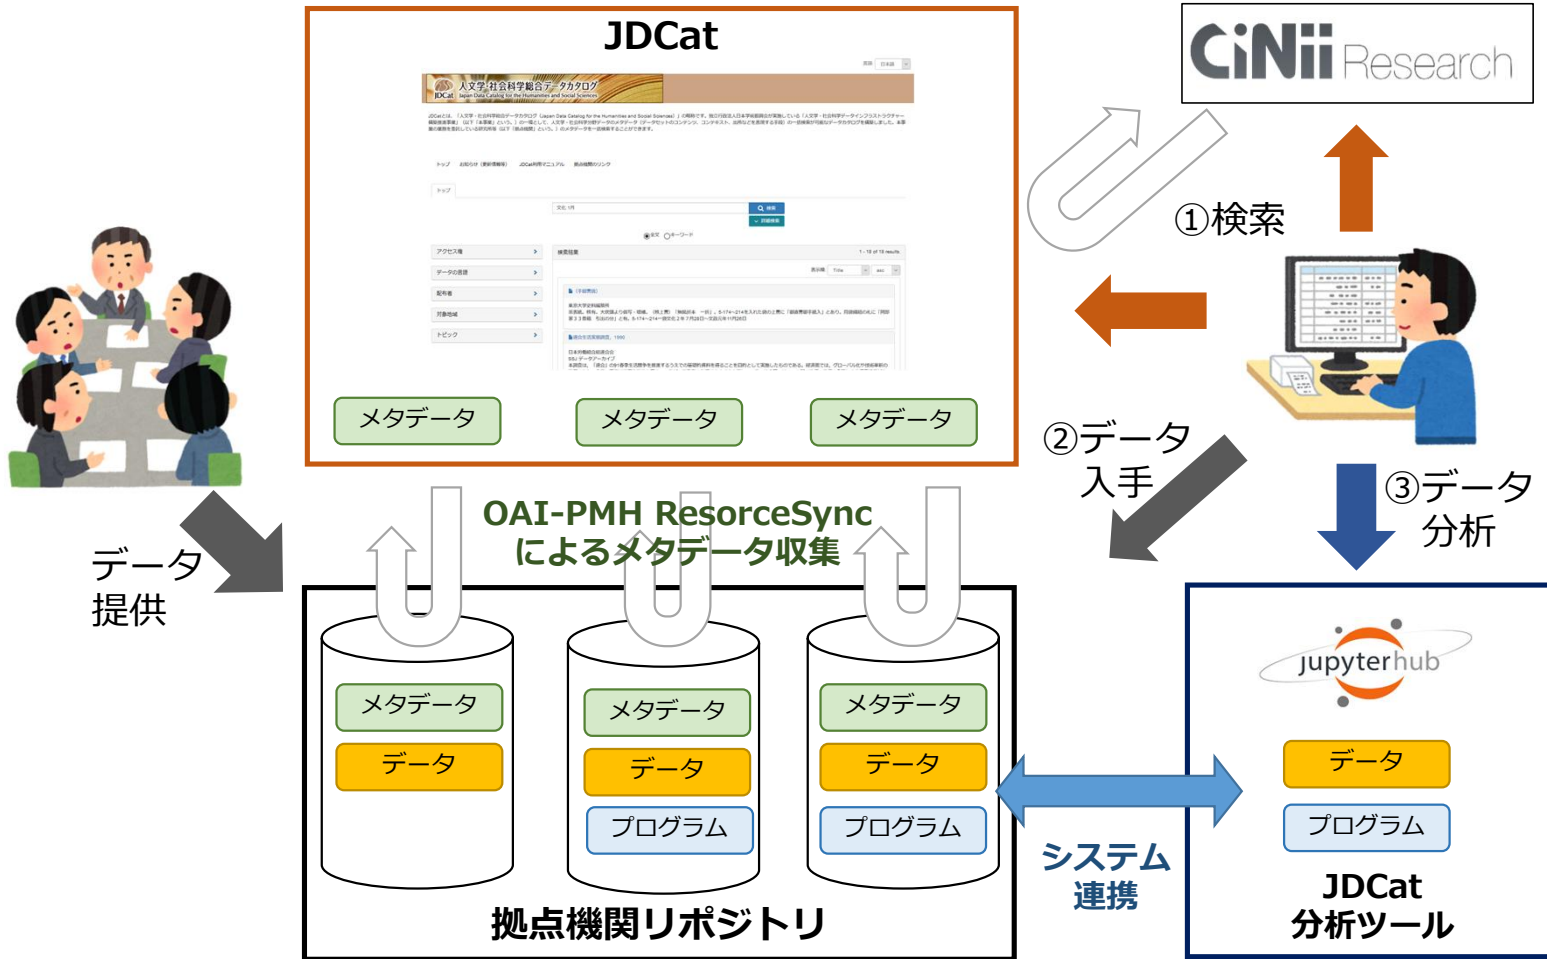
JDCat

人文学・社会科学総合データカタログ

JDCat Japan Data Catalog for the Humanities and Social Sciences

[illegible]

メタデータ

メタデータ

メタデータ

CiNii Research

①検索

②データ入手

③データ分析

データ提供

OAI-PMH ResourceSync によるメタデータ収集

メタデータ

データ

メタデータ

データ

プログラム

メタデータ

データ

プログラム

拠点機関リポジトリ

システム連携

jupyterhub

データ

プログラム

JDCat 分析ツール